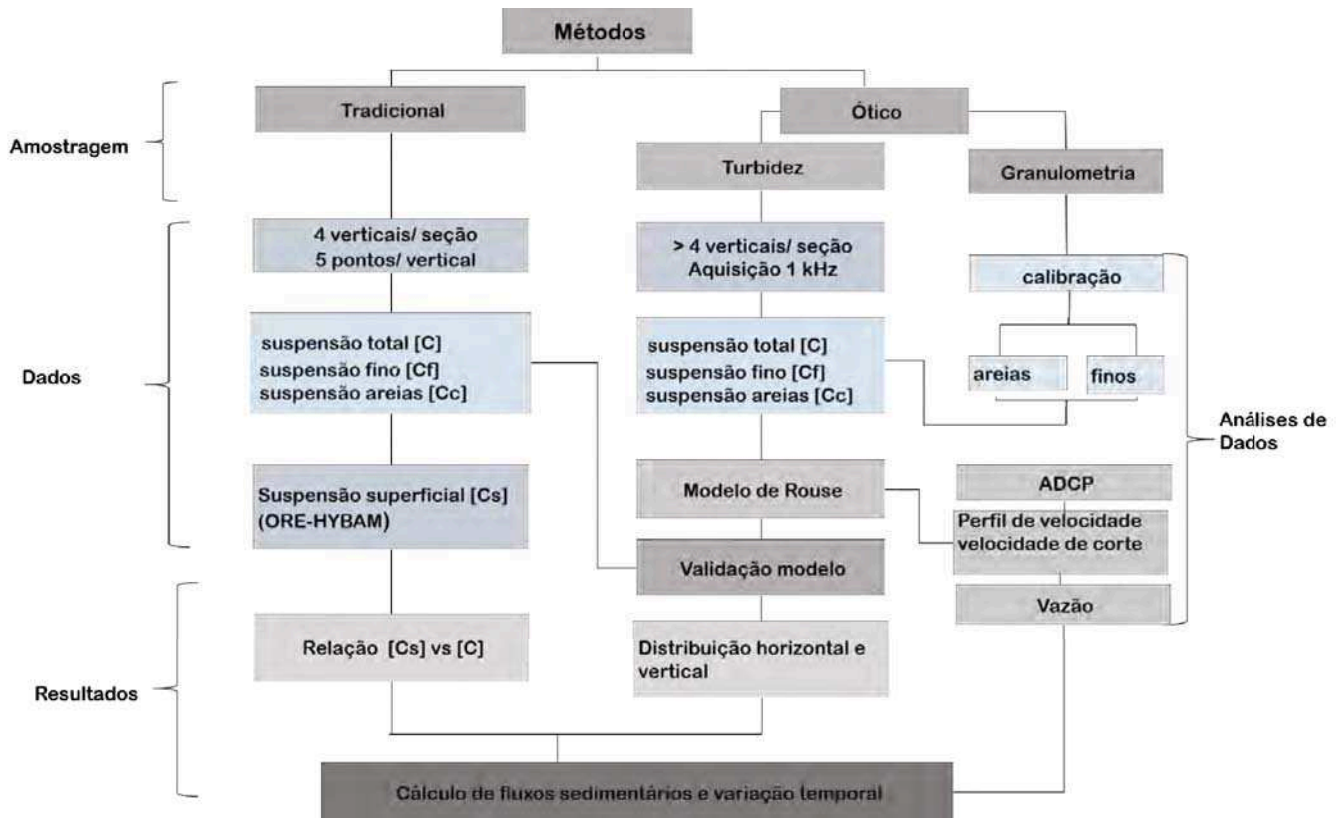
Métodos

Amostragem

Tradicional

Ótico

Turbidez

Granulometria

Dados

4 verticais/ seção
5 pontos/ vertical

> 4 verticais/ seção
Aquisição 1 kHz

calibração

suspensão total [C]
suspensão fino [Cf]
suspensão areias [Cc]

suspensão total [C]
suspensão fino [Cf]
suspensão areias [Cc]

areias

finos

Análises de Dados

Suspensão superficial [Cs]
(ORE-HYBAM)

Modelo de Rouse

ADCP

Perfil de velocidade
velocidade de corte

Validação modelo

Vazão

Resultados

Relação [Cs] vs [C]

Distribuição horizontal e vertical

Cálculo de fluxos sedimentários e variação temporal